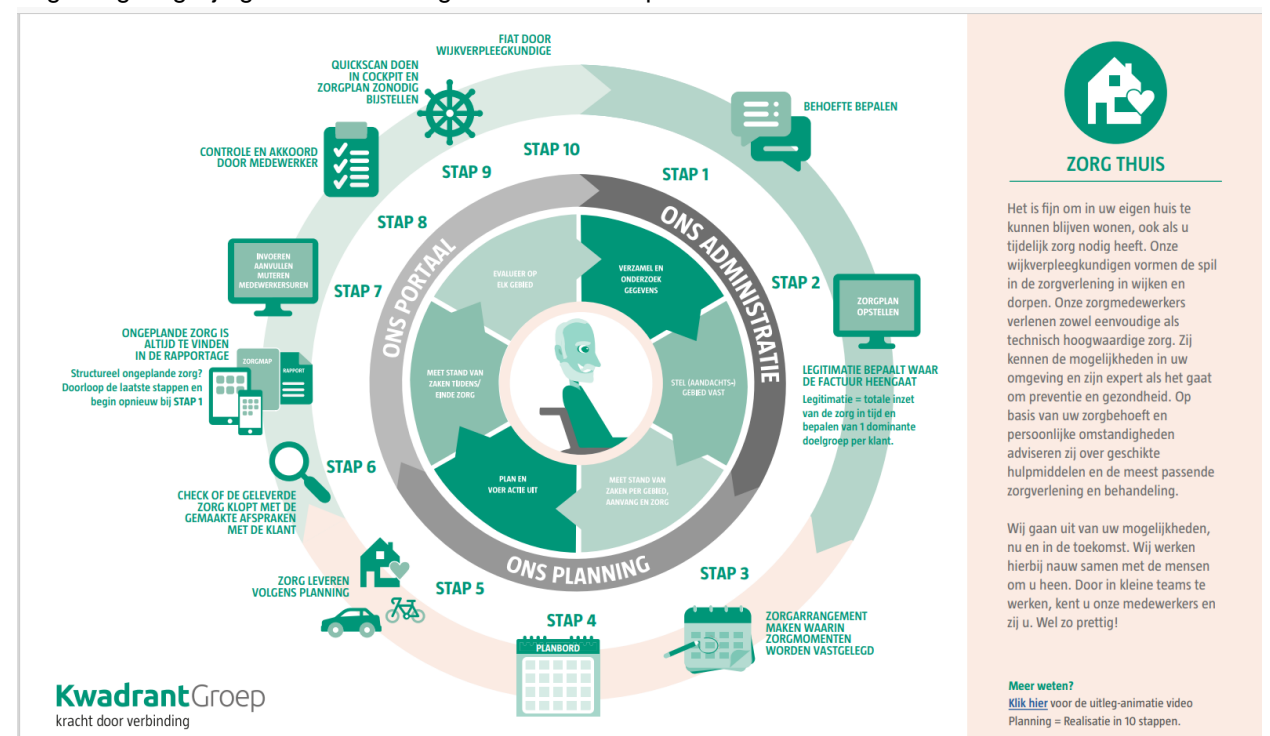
FIAT DOOR WIJKVERPLEEGKUNDIGE

QUICKSCAN DOEN IN COCKPIT EN ZORGPLAN ZONODIG BIJSTELLEN

BEHOEFTE BEPALEN

CONTROLE EN AKKOORD DOOR MEDEWERKER

STAP 10

STAP 9

STAP 1

STAP 8

ONS PORTAAL

ONS ADMINISTRATIE

EVALUEER OP ELK GEBIED

VERZAMEL EN ONDERZOEK GEGEVENS

INVOEREN AANVULLEN MUTEREN MEDEWERKERSUREN

STAP 7

STAP 2

ZORGPLAN OPSTELLEN

ONGEPLANDE ZORG IS ALTIJD TE VINDEN IN DE RAPPORTAGE

ZORGMAP

RAPPORT

Structureel ongeplande zorg? Doorloop de laatste stappen en begin opnieuw bij STAP 1

MEET STAND VAN ZAKEN TIJDENS/ EINDE ZORG

STEL (AANDACHTS-) GEBIED VAST

LEGITIMATIE BEPAALT WAAR DE FACTUUR HEENGAAT

Legitimatie = totale inzet van de zorg in tijd en bepalen van 1 dominante doelgroep per klant.

STAP 6

PLAN EN VOER ACTIE UIT

MEET STAND VAN ZAKEN PER GEBIED, AANVANG EN ZORG

CHECK OF DE GELEVERDE ZORG KLOPT MET DE GEMAAKTE AFSPRAKEN MET DE KLANT

ONS PLANNING

STAP 3

STAP 5

ZORG LEVEREN VOLGENS PLANNING

STAP 4

PLANBORD

ZORGARRANGEMENT MAKEN WAARIN ZORGMOMENTEN WORDEN VASTGELEGD

KwadrantGroep
kracht door verbinding

ZORG THUIS

Het is fijn om in uw eigen huis te kunnen blijven wonen, ook als u tijdelijk zorg nodig heeft. Onze wijkverpleegkundigen vormen de spil in de zorgverlening in wijken en dorpen. Onze zorgmedewerkers verlenen zowel eenvoudige als technisch hoogwaardige zorg. Zij kennen de mogelijkheden in uw omgeving en zijn expert als het gaat om preventie en gezondheid. Op basis van uw zorgbehoeft en persoonlijke omstandigheden adviseren zij over geschikte hulpmiddelen en de meest passende zorgverlening en behandeling.

Wij gaan uit van uw mogelijkheden, nu en in de toekomst. Wij werken hierbij nauw samen met de mensen om u heen. Door in kleine teams te werken, kent u onze medewerkers en zij u. Wel zo prettig!

Meer weten?
Klik hier voor de uitleg-animatie video Planning = Realisatie in 10 stappen.